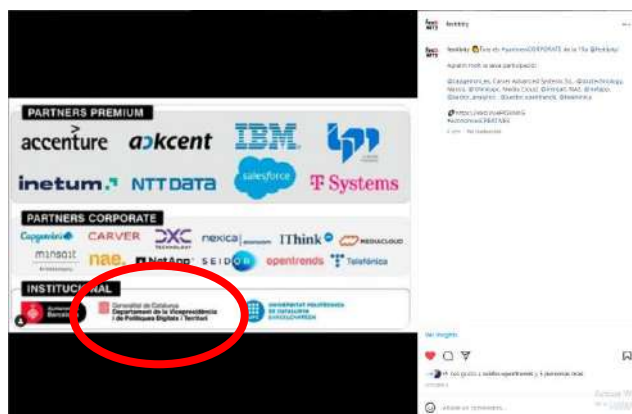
PARTNERS PREMIUM

accenture

awkcent

IBM

inetum.

NTT DATA

salesforce

T Systems

PARTNERS CORPORATE

Capgemini

CARVER

DXC TECHNOLOGY

nexica

IThink

MEDIACLOUD

minsait

nae.

NetApp

SEIDOR

opentrends

Telefónica

INSTITUCIONAL

Barcelona

Generalitat de Catalunya
Departament de la Vicepresidència i de Polítiques Digitals i Territori

UNIVERSITAT POLITÈCNICA DE CATALUNYA
BARCELONATECH

feetday

feetday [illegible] #partnersCORPORATE de la 13a @feetday!

Agraïm molt la seva participació:

@capgemini_es, Carver Advanced Systems SL, @dxctechnology, Nexica, @ithinkupc, Media Cloud, @minsait, NAE, @netapp, @seidor_analytics, @seidor.commerce, @telefonica

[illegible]

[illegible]

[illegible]

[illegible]

Activar W
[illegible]